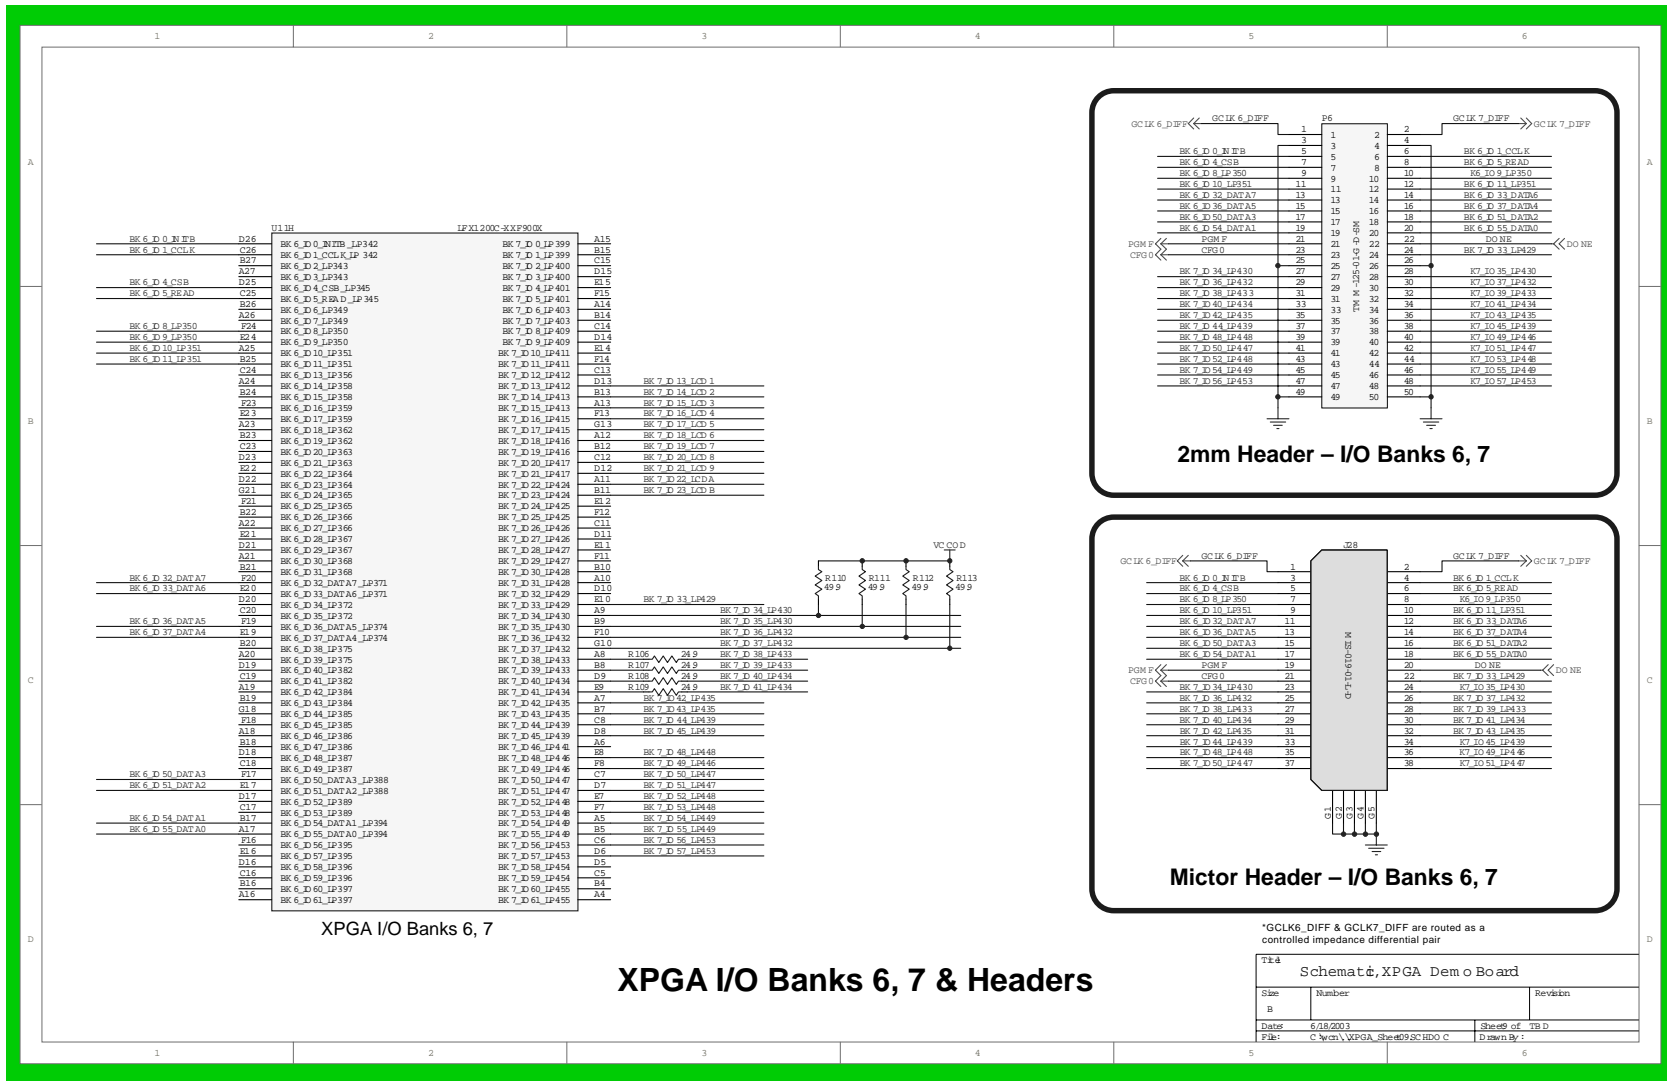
1 2 3 4 5 6

A B C D

U11H

LFX1200C-XXF900X

| Net | Pin | Name | Name | Pin | Net |
|---|---|---|---|---|---|
| BK6_IO0_INITB | D26 | BK6_IO0_INITB_LP342 | BK7_IO0_LP399 | A15 | |
| BK6_IO1_CCLK | C26 | BK6_IO1_CCLK_LP342 | BK7_IO1_LP399 | B15 | |
| | B27 | BK6_IO2_LP343 | BK7_IO2_LP400 | C15 | |
| | A27 | BK6_IO3_LP343 | BK7_IO3_LP400 | D15 | |
| BK6_IO4_CSB | D25 | BK6_IO4_CSB_LP345 | BK7_IO4_LP401 | E15 | |
| BK6_IO5_READ | C25 | BK6_IO5_READ_LP345 | BK7_IO5_LP401 | F15 | |
| | B26 | BK6_IO6_LP349 | BK7_IO6_LP403 | A14 | |
| | A26 | BK6_IO7_LP349 | BK7_IO7_LP403 | B14 | |
| BK6_IO8_LP350 | F24 | BK6_IO8_LP350 | BK7_IO8_LP409 | C14 | |
| BK6_IO9_LP350 | E24 | BK6_IO9_LP350 | BK7_IO9_LP409 | D14 | |
| BK6_IO10_LP351 | A25 | BK6_IO10_LP351 | BK7_IO10_LP411 | E14 | |
| BK6_IO11_LP351 | B25 | BK6_IO11_LP351 | BK7_IO11_LP411 | F14 | |
| | C24 | BK6_IO12_LP356 | BK7_IO12_LP412 | C13 | |
| | A24 | BK6_IO14_LP358 | BK7_IO13_LP412 | D13 | BK7_IO13_LCD1 |
| | B24 | BK6_IO15_LP358 | BK7_IO14_LP413 | B13 | BK7_IO14_LCD2 |
| | F23 | BK6_IO16_LP359 | BK7_IO15_LP413 | A13 | BK7_IO15_LCD3 |
| | E23 | BK6_IO17_LP359 | BK7_IO16_LP415 | F13 | BK7_IO16_LCD4 |
| | A23 | BK6_IO18_LP362 | BK7_IO17_LP415 | G13 | BK7_IO17_LCD5 |
| | B23 | BK6_IO19_LP362 | BK7_IO18_LP416 | A12 | BK7_IO18_LCD6 |
| | C23 | BK6_IO20_LP363 | BK7_IO19_LP416 | B12 | BK7_IO19_LCD7 |
| | D23 | BK6_IO21_LP363 | BK7_IO20_LP417 | C12 | BK7_IO20_LCD8 |
| | E22 | BK6_IO22_LP364 | BK7_IO21_LP417 | D12 | BK7_IO21_LCD9 |
| | D22 | BK6_IO23_LP364 | BK7_IO22_LP424 | A11 | BK7_IO22_LCDA |
| | G21 | BK6_IO24_LP365 | BK7_IO23_LP424 | B11 | BK7_IO23_LCDB |
| | F21 | BK6_IO25_LP365 | BK7_IO24_LP425 | E12 | |
| | B22 | BK6_IO26_LP366 | BK7_IO25_LP425 | F12 | |
| | A22 | BK6_IO27_LP366 | BK7_IO26_LP426 | C11 | |
| | E21 | BK6_IO28_LP367 | BK7_IO27_LP426 | D11 | |
| | D21 | BK6_IO29_LP367 | BK7_IO28_LP427 | E11 | |
| | A21 | BK6_IO30_LP368 | BK7_IO29_LP427 | F11 | |
| | B21 | BK6_IO31_LP368 | BK7_IO30_LP428 | B10 | |
| BK6_IO32_DATA7 | F20 | BK6_IO32_DATA7_LP371 | BK7_IO31_LP428 | A10 | |
| BK6_IO33_DATA6 | E20 | BK6_IO33_DATA6_LP371 | BK7_IO32_LP429 | D10 | |
| | D20 | BK6_IO34_LP372 | BK7_IO33_LP429 | E10 | BK7_IO33_LP429 |
| | C20 | BK6_IO35_LP372 | BK7_IO34_LP430 | A9 | BK7_IO34_LP430 |
| BK6_IO36_DATA5 | F19 | BK6_IO36_DATA5_LP374 | BK7_IO35_LP430 | B9 | BK7_IO35_LP430 |
| BK6_IO37_DATA4 | E19 | BK6_IO37_DATA4_LP374 | BK7_IO36_LP432 | F10 | BK7_IO36_LP432 |
| | B20 | BK6_IO38_LP375 | BK7_IO37_LP432 | G10 | BK7_IO37_LP432 |
| | A20 | BK6_IO39_LP375 | BK7_IO38_LP433 | A8 | BK7_IO38_LP433 |
| | D19 | BK6_IO40_LP382 | BK7_IO39_LP433 | B8 | BK7_IO39_LP433 |
| | C19 | BK6_IO41_LP382 | BK7_IO40_LP434 | D9 | BK7_IO40_LP434 |
| | A19 | BK6_IO42_LP384 | BK7_IO41_LP434 | E9 | BK7_IO41_LP434 |
| | B19 | BK6_IO43_LP384 | BK7_IO42_LP435 | A7 | BK7_IO42_LP435 |
| | G18 | BK6_IO44_LP385 | BK7_IO43_LP435 | B7 | BK7_IO43_LP435 |
| | F18 | BK6_IO45_LP385 | BK7_IO44_LP439 | C8 | BK7_IO44_LP439 |
| | A18 | BK6_IO46_LP386 | BK7_IO45_LP439 | D8 | BK7_IO45_LP439 |
| | B18 | BK6_IO47_LP386 | BK7_IO46_LP441 | A6 | |
| | D18 | BK6_IO48_LP387 | BK7_IO48_LP446 | E8 | BK7_IO48_LP448 |
| | C18 | BK6_IO49_LP387 | BK7_IO49_LP446 | F8 | BK7_IO49_LP446 |
| BK6_IO50_DATA3 | F17 | BK6_IO50_DATA3_LP388 | BK7_IO50_LP447 | C7 | BK7_IO50_LP447 |
| BK6_IO51_DATA2 | E17 | BK6_IO51_DATA2_LP388 | BK7_IO51_LP447 | D7 | BK7_IO51_LP447 |
| | D17 | BK6_IO52_LP389 | BK7_IO52_LP448 | E7 | BK7_IO52_LP448 |
| | C17 | BK6_IO53_LP389 | BK7_IO53_LP448 | F7 | BK7_IO53_LP448 |
| BK6_IO54_DATA1 | B17 | BK6_IO54_DATA1_LP394 | BK7_IO54_LP449 | A5 | BK7_IO54_LP449 |
| BK6_IO55_DATA0 | A17 | BK6_IO55_DATA0_LP394 | BK7_IO55_LP449 | B5 | BK7_IO55_LP449 |
| | F16 | BK6_IO56_LP395 | BK7_IO56_LP453 | C6 | BK7_IO56_LP453 |
| | E16 | BK6_IO57_LP395 | BK7_IO57_LP453 | D6 | BK7_IO57_LP453 |
| | D16 | BK6_IO58_LP396 | BK7_IO58_LP454 | D5 | |
| | C16 | BK6_IO59_LP396 | BK7_IO59_LP454 | C5 | |
| | B16 | BK6_IO60_LP397 | BK7_IO60_LP455 | B4 | |
| | A16 | BK6_IO61_LP397 | BK7_IO61_LP455 | A4 | |

R106 24.9 R107 24.9 R108 24.9 R109 24.9

VCCOD

R110 49.9 R111 49.9 R112 49.9 R113 49.9

XPGA I/O Banks 6, 7

P6

TMM-125-01-G-D-SM

GCLK6_DIFF GCLK6_DIFF GCLK7_DIFF GCLK7_DIFF

| Net | Pin | Pin | Net |
|---|---|---|---|
| GCLK6_DIFF | 1 | 2 | GCLK7_DIFF |
| | 3 | 4 | |
| BK6_IO0_INITB | 5 | 6 | BK6_IO1_CCLK |
| BK6_IO4_CSB | 7 | 8 | BK6_IO5_READ |
| BK6_IO8_LP350 | 9 | 10 | K6_IO9_LP350 |
| BK6_IO10_LP351 | 11 | 12 | BK6_IO11_LP351 |
| BK6_IO32_DATA7 | 13 | 14 | BK6_IO33_DATA6 |
| BK6_IO36_DATA5 | 15 | 16 | BK6_IO37_DATA4 |
| BK6_IO50_DATA3 | 17 | 18 | BK6_IO51_DATA2 |
| BK6_IO54_DATA1 | 19 | 20 | BK6_IO55_DATA0 |
| PGMF | 21 | 22 | DONE |
| CFG0 | 23 | 24 | BK7_IO33_LP429 |
| | 25 | 26 | |
| BK7_IO34_LP430 | 27 | 28 | K7_IO35_LP430 |
| BK7_IO36_LP432 | 29 | 30 | K7_IO37_LP432 |
| BK7_IO38_LP433 | 31 | 32 | K7_IO39_LP433 |
| BK7_IO40_LP434 | 33 | 34 | K7_IO41_LP434 |
| BK7_IO42_LP435 | 35 | 36 | K7_IO43_LP435 |
| BK7_IO44_LP439 | 37 | 38 | K7_IO45_LP439 |
| BK7_IO48_LP448 | 39 | 40 | K7_IO49_LP446 |
| BK7_IO50_LP447 | 41 | 42 | K7_IO51_LP447 |
| BK7_IO52_LP448 | 43 | 44 | K7_IO53_LP448 |
| BK7_IO54_LP449 | 45 | 46 | K7_IO55_LP449 |
| BK7_IO56_LP453 | 47 | 48 | K7_IO57_LP453 |
| | 49 | 50 | |

PGMF CFG0 DONE

2mm Header – I/O Banks 6, 7

J28

MIS-019-01-D

| Net | Pin | Pin | Net |
|---|---|---|---|
| GCLK6_DIFF | 1 | 2 | GCLK7_DIFF |
| BK6_IO0_INITB | 3 | 4 | BK6_IO1_CCLK |
| BK6_IO4_CSB | 5 | 6 | BK6_IO5_READ |
| BK6_IO8_LP350 | 7 | 8 | K6_IO9_LP350 |
| BK6_IO10_LP351 | 9 | 10 | BK6_IO11_LP351 |
| BK6_IO32_DATA7 | 11 | 12 | BK6_IO33_DATA6 |
| BK6_IO36_DATA5 | 13 | 14 | BK6_IO37_DATA4 |
| BK6_IO50_DATA3 | 15 | 16 | BK6_IO51_DATA2 |
| BK6_IO54_DATA1 | 17 | 18 | BK6_IO55_DATA0 |
| PGMF | 19 | 20 | DONE |
| CFG0 | 21 | 22 | BK7_IO33_LP429 |
| BK7_IO34_LP430 | 23 | 24 | K7_IO35_LP430 |
| BK7_IO36_LP432 | 25 | 26 | BK7_IO37_LP432 |
| BK7_IO38_LP433 | 27 | 28 | BK7_IO39_LP433 |
| BK7_IO40_LP434 | 29 | 30 | BK7_IO41_LP434 |
| BK7_IO42_LP435 | 31 | 32 | BK7_IO43_LP435 |
| BK7_IO44_LP439 | 33 | 34 | K7_IO45_LP439 |
| BK7_IO48_LP448 | 35 | 36 | K7_IO49_LP446 |
| BK7_IO50_LP447 | 37 | 38 | K7_IO51_LP447 |

G1 G2 G3 G4 G5

Mictor Header – I/O Banks 6, 7

*GCLK6_DIFF & GCLK7_DIFF are routed as a controlled impedance differential pair

XPGA I/O Banks 6, 7 & Headers

Title
Schematic, XPGA Demo Board
Size B Number Revision
Date: 6/18/2003 Sheet 9 of TBD
File: C:\wcn\XPGA_Sheet09.SCHDOC Drawn By: